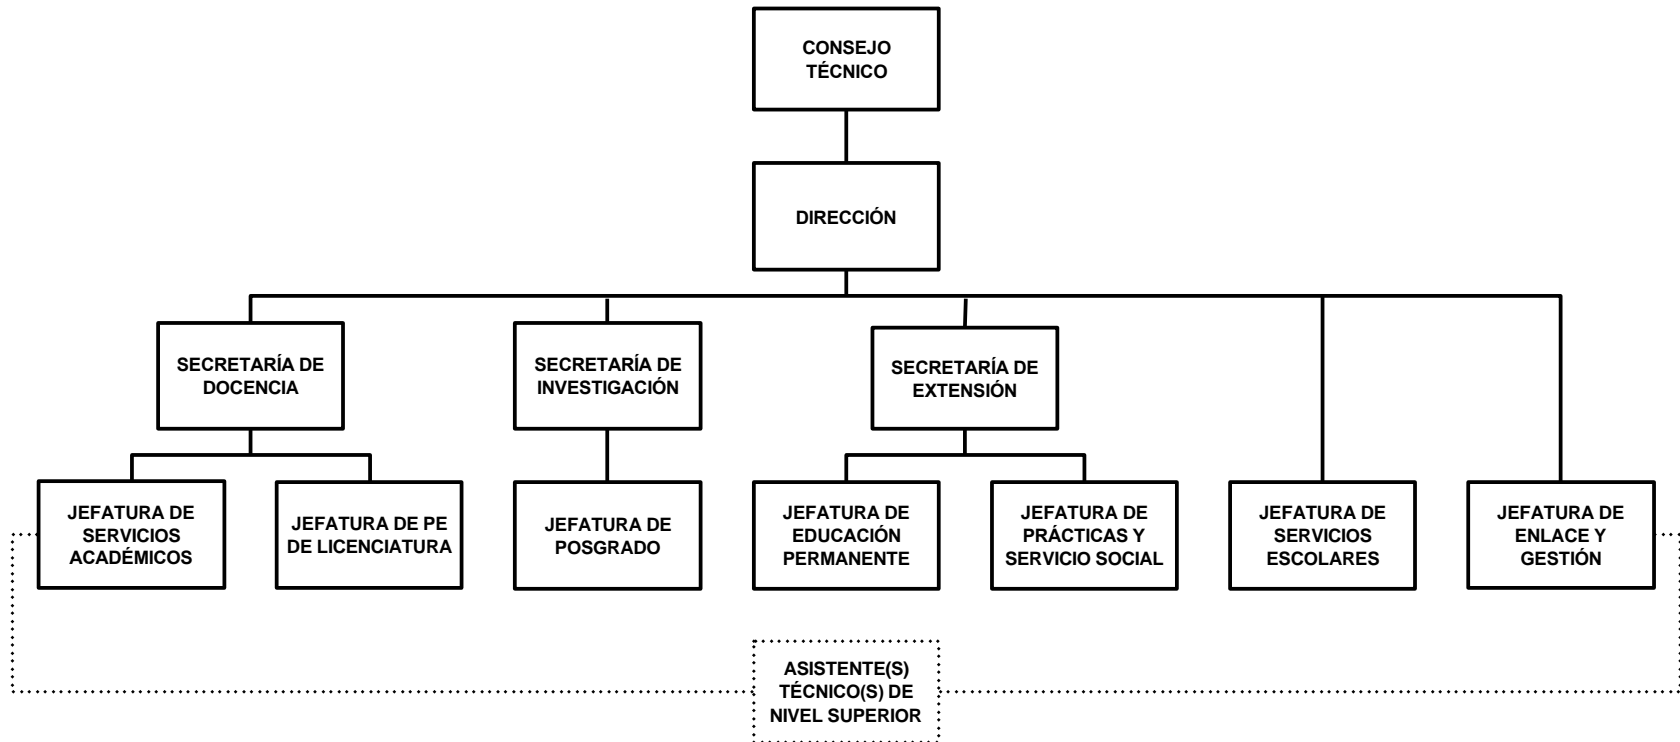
CONSEJO TÉCNICO

DIRECCIÓN

SECRETARÍA DE DOCENCIA

SECRETARÍA DE INVESTIGACIÓN

SECRETARÍA DE EXTENSIÓN

JEFATURA DE SERVICIOS ACADÉMICOS

JEFATURA DE PE DE LICENCIATURA

JEFATURA DE POSGRADO

JEFATURA DE EDUCACIÓN PERMANENTE

JEFATURA DE PRÁCTICAS Y SERVICIO SOCIAL

JEFATURA DE SERVICIOS ESCOLARES

JEFATURA DE ENLACE Y GESTIÓN

ASISTENTE(S) TÉCNICO(S) DE NIVEL SUPERIOR